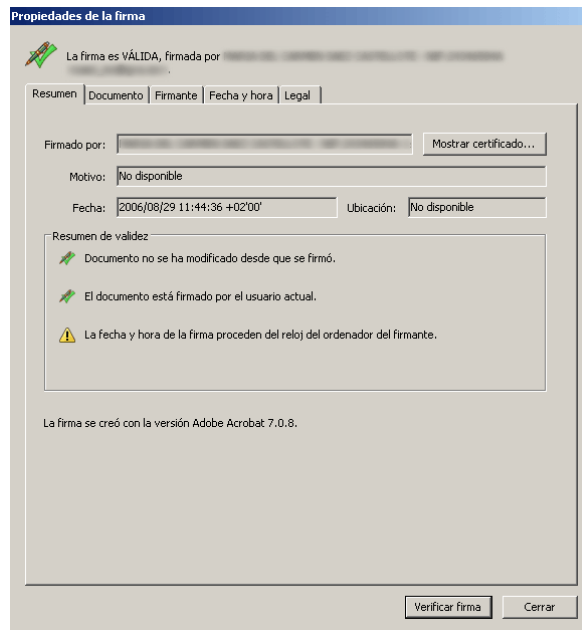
Propiedades de la firma

La firma es VÁLIDA, firmada por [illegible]

Resumen | Documento | Firmante | Fecha y hora | Legal

Firmado por: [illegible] Mostrar certificado...

Motivo: No disponible

Fecha: 2006/08/29 11:44:36 +02'00' Ubicación: No disponible

Resumen de validez

Documento no se ha modificado desde que se firmó.

El documento está firmado por el usuario actual.

La fecha y hora de la firma proceden del reloj del ordenador del firmante.

La firma se creó con la versión Adobe Acrobat 7.0.8.

Verificar firma Cerrar